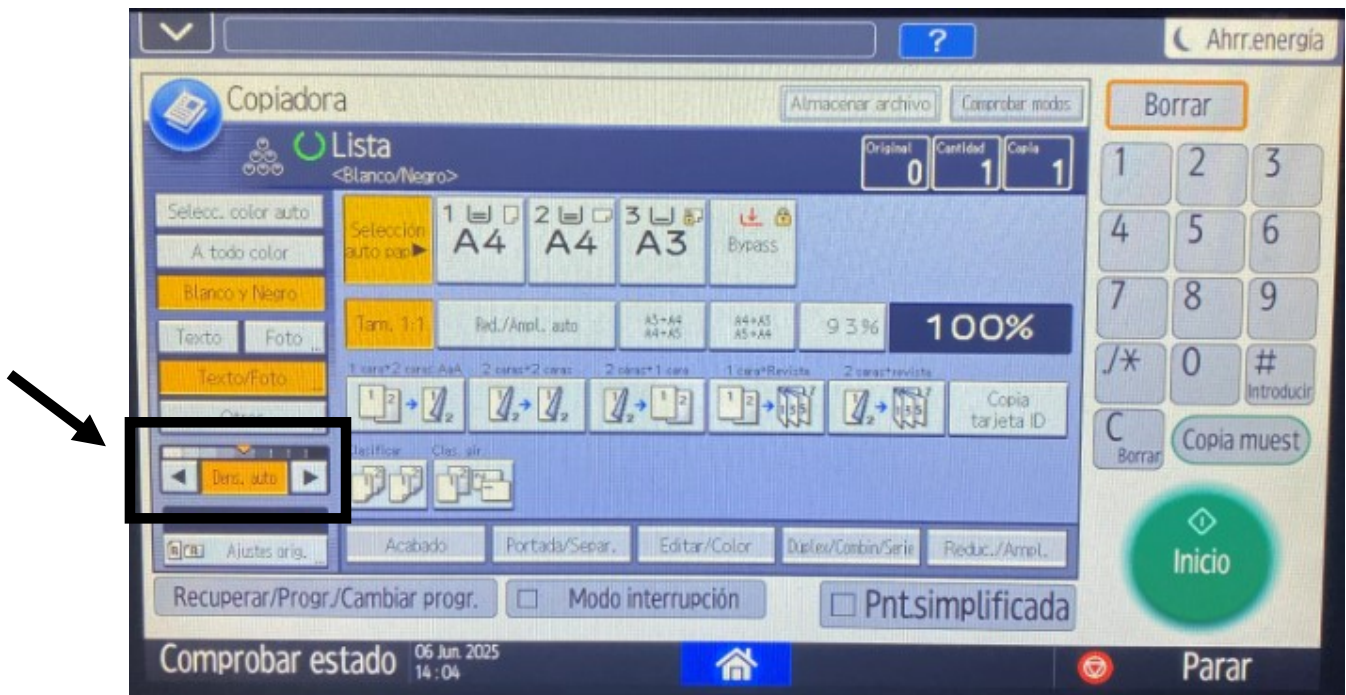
?
Ahrr.energía

Copiadora
Almacenar archivo
Comprobar modos
Lista
<Blanco/Negro>
Original 0
Cantidad 1
Copia 1

Borrar
1 2 3
4 5 6
7 8 9
/✳ 0 #
Introducir
C
Borrar
Copia muest

Selecc. color auto
A todo color
Blanco y Negro
Texto
Foto
Texto/Foto
Otros
Dens. auto

Selección auto pap.
1 A4
2 A4
3 A3
Bypass

Tam. 1:1
Red./Ampl. auto
A5→A4 A4→A5
A4→A3 A5→A4
93%
100%

1 cara→2 caras
2 caras→2 caras
2 caras→1 cara
1 cara→Revista
2 caras→revista
Copia tarjeta ID

Clasificar
Clas. gir.

Ajustes orig.
Acabado
Portada/Separ.
Editar/Color
Dúplex/Combin/Serie
Reduc./Ampl.

Inicio

Recuperar/Progr./Cambiar progr.
Modo interrupción
Pnt.simplificada

Comprobar estado
06 Jun. 2025
14:04
Parar